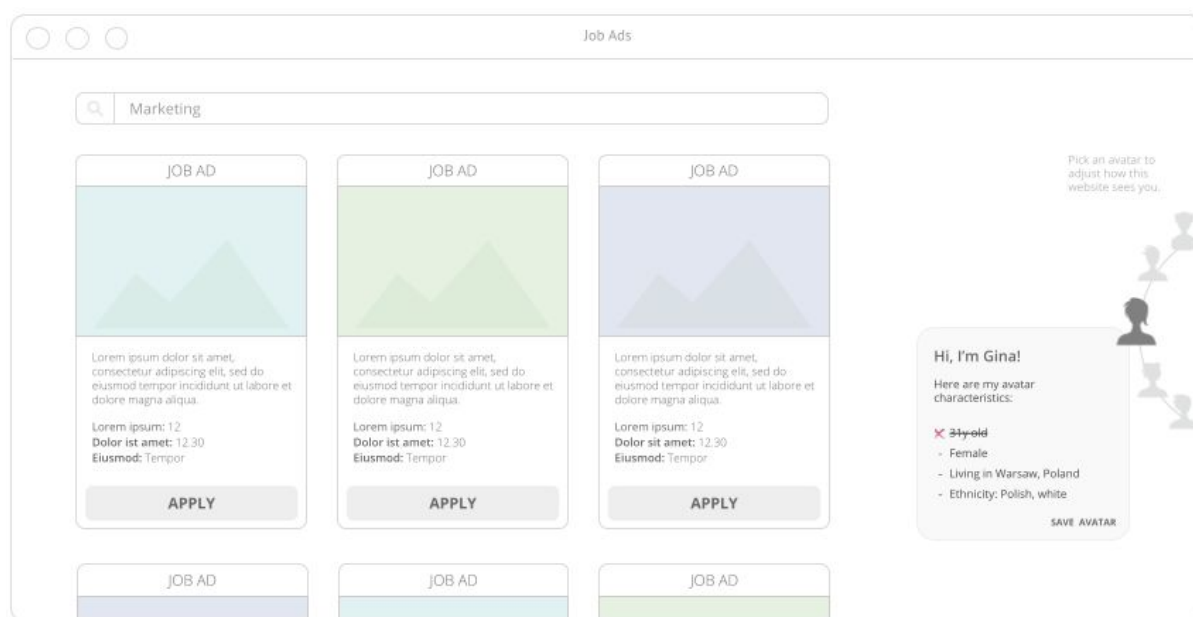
Job Ads

Marketing

JOB AD

Lorem ipsum dolor sit amet, consectetur adipiscing elit, sed do eiusmod tempor incididunt ut labore et dolore magna aliqua.

**Lorem ipsum:** 12
**Dolor ist amet:** 12.30
**Eiusmod:** Tempor

APPLY

JOB AD

Lorem ipsum dolor sit amet, consectetur adipiscing elit, sed do eiusmod tempor incididunt ut labore et dolore magna aliqua.

**Lorem ipsum:** 12
**Dolor ist amet:** 12.30
**Eiusmod:** Tempor

APPLY

JOB AD

Lorem ipsum dolor sit amet, consectetur adipiscing elit, sed do eiusmod tempor incididunt ut labore et dolore magna aliqua.

**Lorem ipsum:** 12
**Dolor sit amet:** 12.30
**Eiusmod:** Tempor

APPLY

Pick an avatar to adjust how this website sees you.

Hi, I'm Gina!

Here are my avatar characteristics:

✕ ~~31y old~~
- Female
- Living in Warsaw, Poland
- Ethnicity: Polish, white

SAVE AVATAR

JOB AD

JOB AD

JOB AD